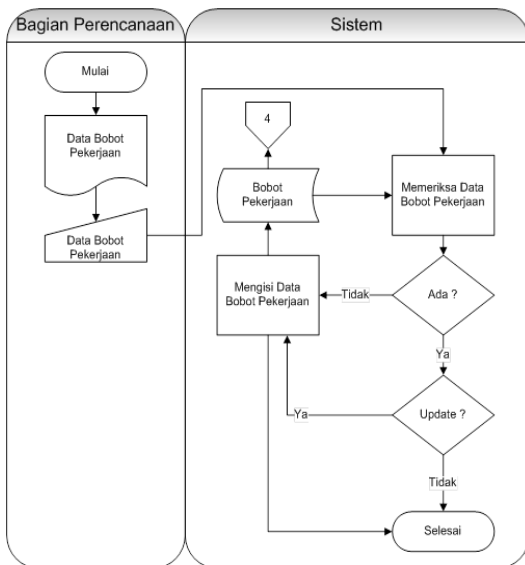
Bagian Perencanaan

Sistem

Mulai

Data Bobot Pekerjaan

Data Bobot Pekerjaan

4

Bobot Pekerjaan

Memeriksa Data Bobot Pekerjaan

Mengisi Data Bobot Pekerjaan

Tidak

Ada ?

Ya

Ya

Update ?

Tidak

Selesai